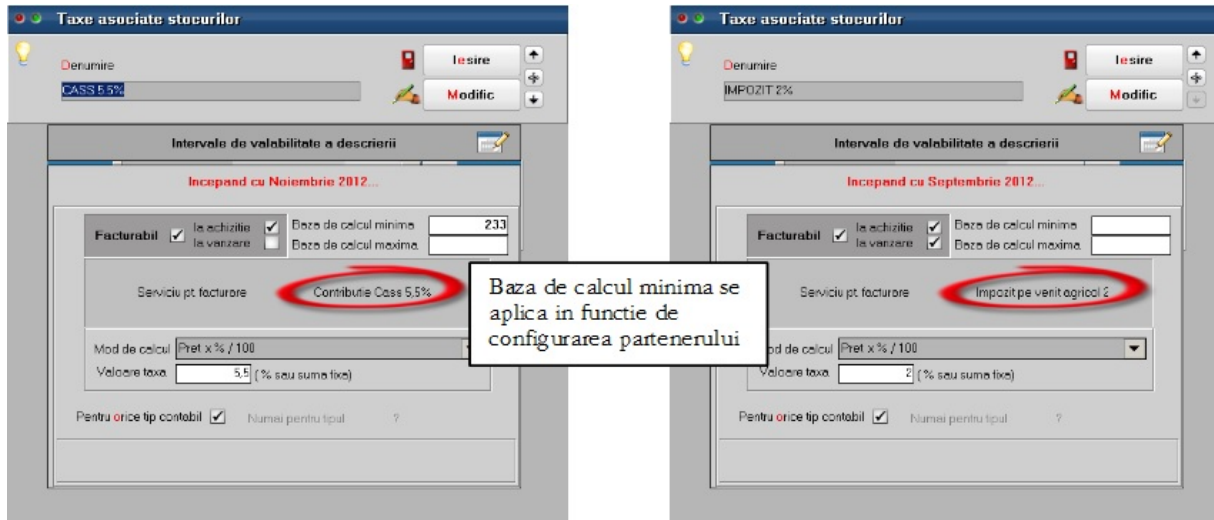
Taxe asociate stocurilor

Denumire
CASS 5.5%

Iesire
Modific

Intervale de valabilitate a descrierii

Incepand cu Noiembrie 2012...

Facturabil ✓ la achizitie ✓ la vanzare
Baza de calcul minima 233
Baza de calcul maxima

Serviciu pt facturare Contributie Cass 5,5%

Mod de calcul Pret x % / 100
Valoare taxa 5,5 (% sau suma fixa)

Pentru orice tip contabil ✓ Numai pentru tipul ?

Baza de calcul minima se aplica in functie de configurarea partenerului

Taxe asociate stocurilor

Denumire
IMPOZIT 2%

Iesire
Modific

Intervale de valabilitate a descrierii

Incepand cu Septembrie 2012...

Facturabil ✓ la achizitie ✓ la vanzare ✓
Baza de calcul minima
Baza de calcul maxima

Serviciu pt facturare Impozit pe venit agricol 2

Mod de calcul Pret x % / 100
Valoare taxa 2 (% sau suma fixa)

Pentru orice tip contabil ✓ Numai pentru tipul ?